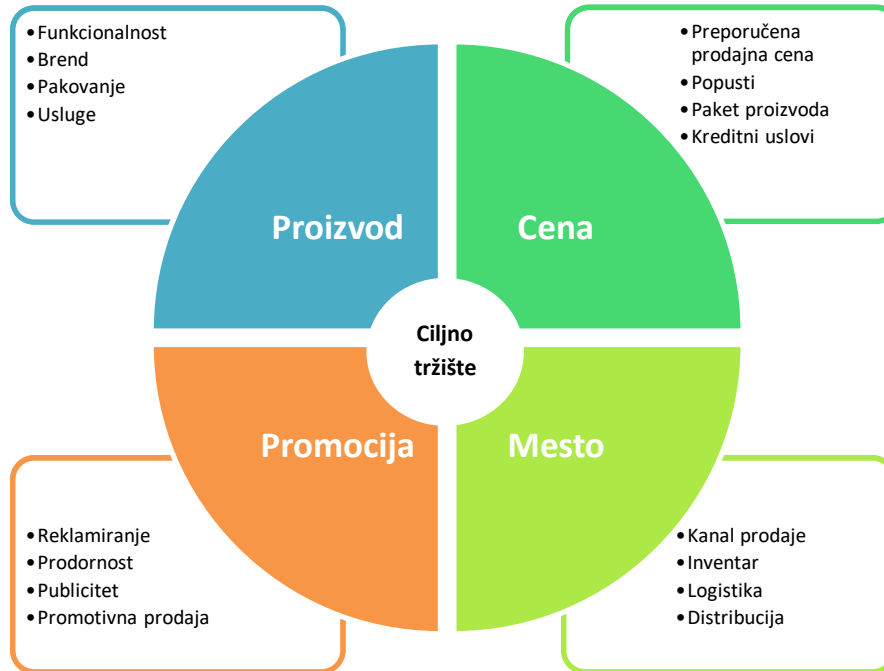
• Funkcionalnost
• Brend
• Pakovanje
• Usluge

• Preporučena prodajna cena
• Popusti
• Paket proizvoda
• Kreditni uslovi

Proizvod

Cena

Ciljno tržište

Promocija

Mesto

• Reklamiranje
• Prodornost
• Publicitet
• Promotivna prodaja

• Kanal prodaje
• Inventar
• Logistika
• Distribucija